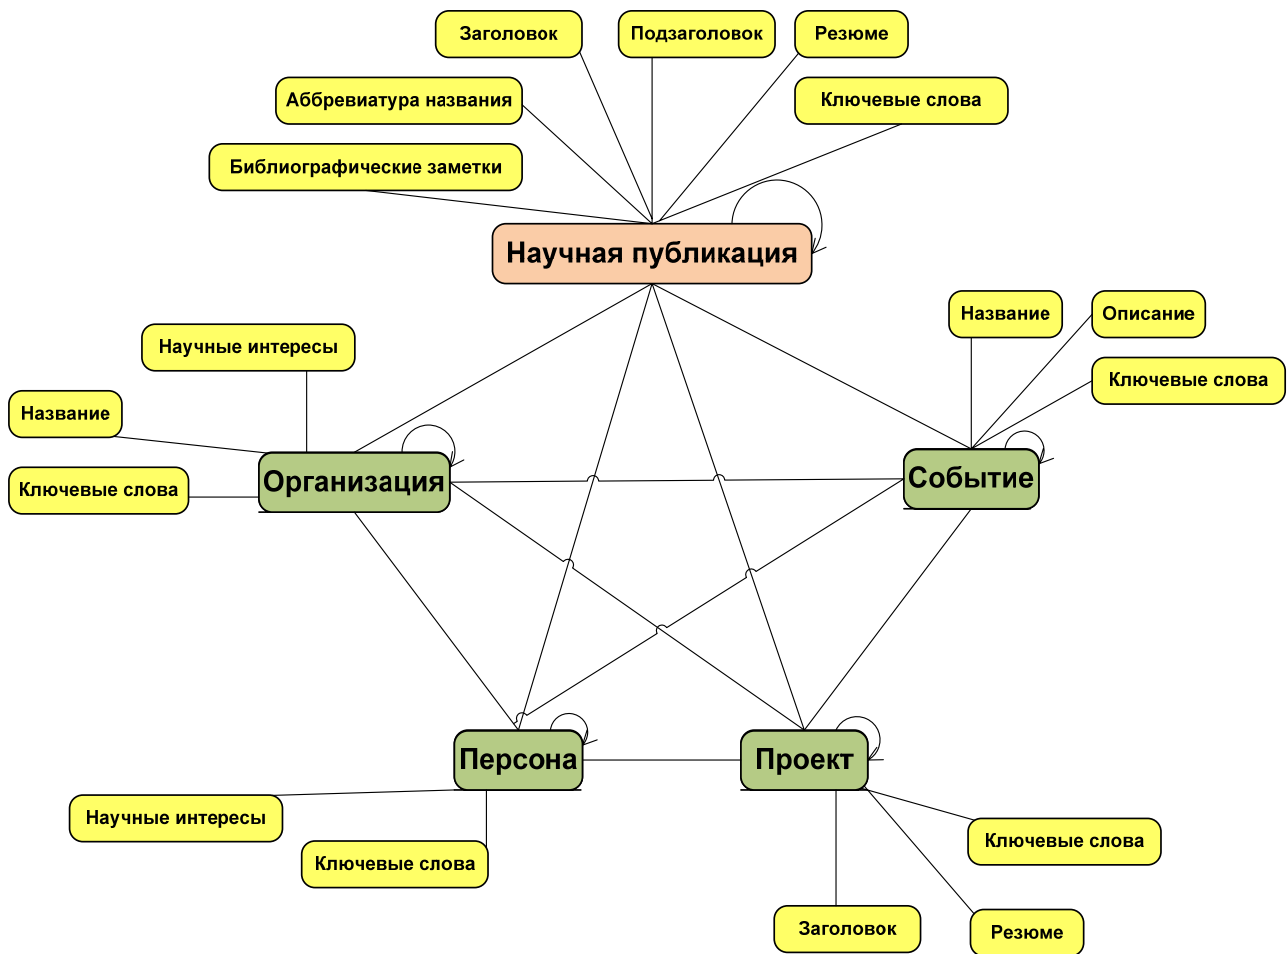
Заголовок

Подзаголовок

Резюме

Аббревиатура названия

Ключевые слова

Библиографические заметки

Научная публикация

Название

Описание

Научные интересы

Ключевые слова

Название

Организация

Событие

Ключевые слова

Персона

Проект

Научные интересы

Ключевые слова

Ключевые слова

Заголовок

Резюме